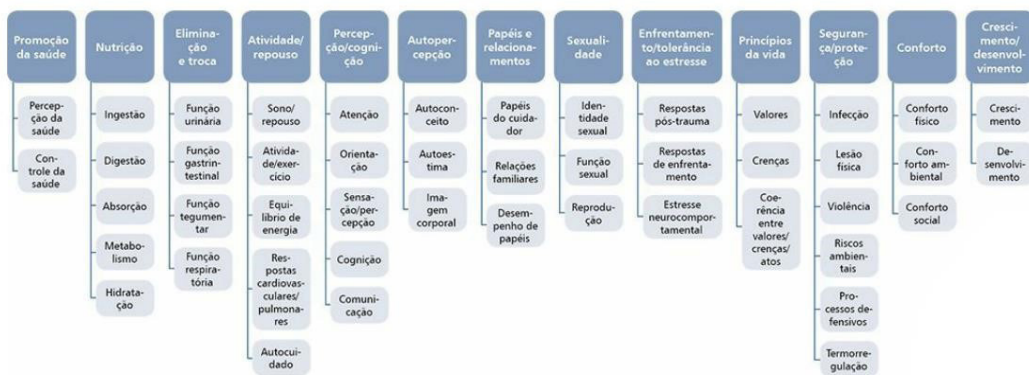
Promoção da saúde
Percepção da saúde
Controle da saúde

Nutrição
Ingestão
Digestão
Absorção
Metabolismo
Hidratação

Eliminação e troca
Função urinária
Função gastrintestinal
Função tegumentar
Função respiratória

Atividade/repouso
Sono/repouso
Atividade/exercício
Equilíbrio de energia
Respostas cardiovasculares/pulmonares
Autocuidado

Percepção/cognição
Atenção
Orientação
Sensação/percepção
Cognição
Comunicação

Autopercepção
Autoconceito
Autoestima
Imagem corporal

Papéis e relacionamentos
Papéis do cuidador
Relações familiares
Desempenho de papéis

Sexualidade
Identidade sexual
Função sexual
Reprodução

Enfrentamento/tolerância ao estresse
Respostas pós-trauma
Respostas de enfrentamento
Estresse neurocomportamental

Princípios da vida
Valores
Crenças
Coerência entre valores/crenças/atos

Segurança/proteção
Infecção
Lesão física
Violência
Riscos ambientais
Processos defensivos
Termorregulação

Conforto
Conforto físico
Conforto ambiental
Conforto social

Crescimento/desenvolvimento
Crescimento
Desenvolvimento